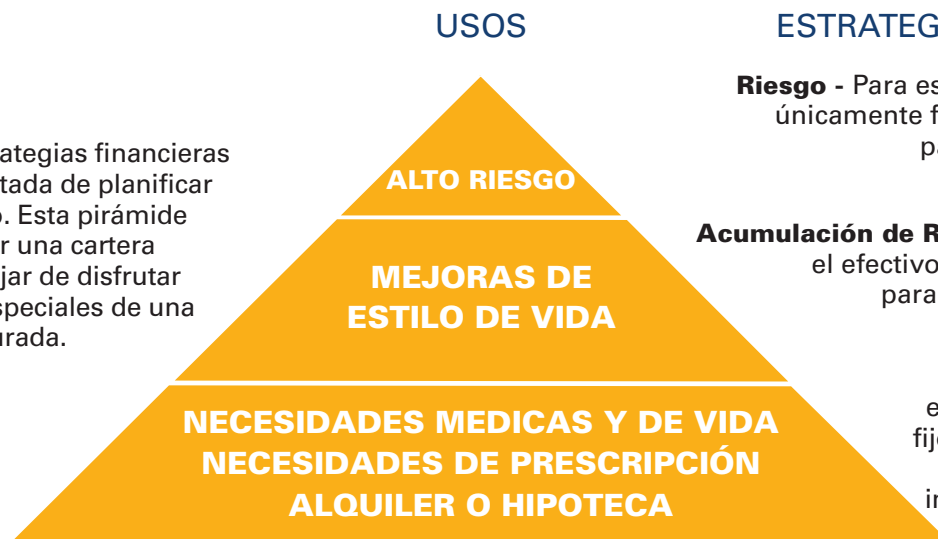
ategias financieras
tada de planificar
. Esta pirámide
r una cartera
jar de disfrutar
speciales de una
urada.

USOS

ALTO RIESGO

MEJORAS DE ESTILO DE VIDA

NECESIDADES MEDICAS Y DE VIDA
NECESIDADES DE PRESCRIPCIÓN
ALQUILER O HIPOTECA

ESTRATEG

Riesgo - Para es
únicamente f
pa

Acumulación de R
el efectivo
para

e
fij

in